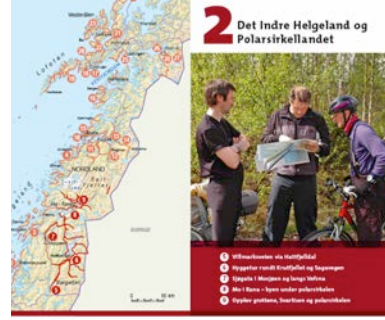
2 Det Indre Helgeland og Polarsirkellandet

1 Villmarksveien via Hattfjelldal
2 Hyggetur rundt Kruttfjellet og Saugmogen
3 Sjøgata i Mosjøen og langs Vefsna
4 Mo i Rana – byen under polarsirkelen
5 Opplev grottene, Svartisen og polarsirkelen

Lofoten
NORDLAND
SVERIGE
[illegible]